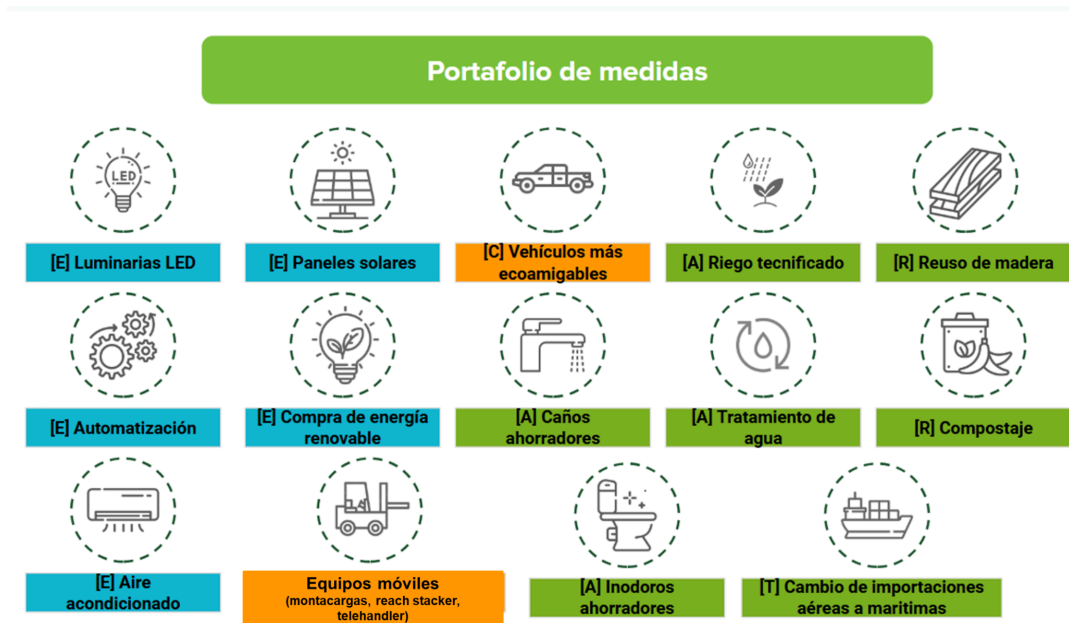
Portafolio de medidas

LED

[E] Luminarias LED

[E] Paneles solares

[C] Vehículos más ecoamigables

[A] Riego tecnificado

[R] Reuso de madera

[E] Automatización

[E] Compra de energía renovable

[A] Caños ahorradores

[A] Tratamiento de agua

[R] Compostaje

[E] Aire acondicionado

Equipos móviles (montacargas, reach stacker, telehandler)

[A] Inodoros ahorradores

[T] Cambio de importaciones aéreas a maritimas